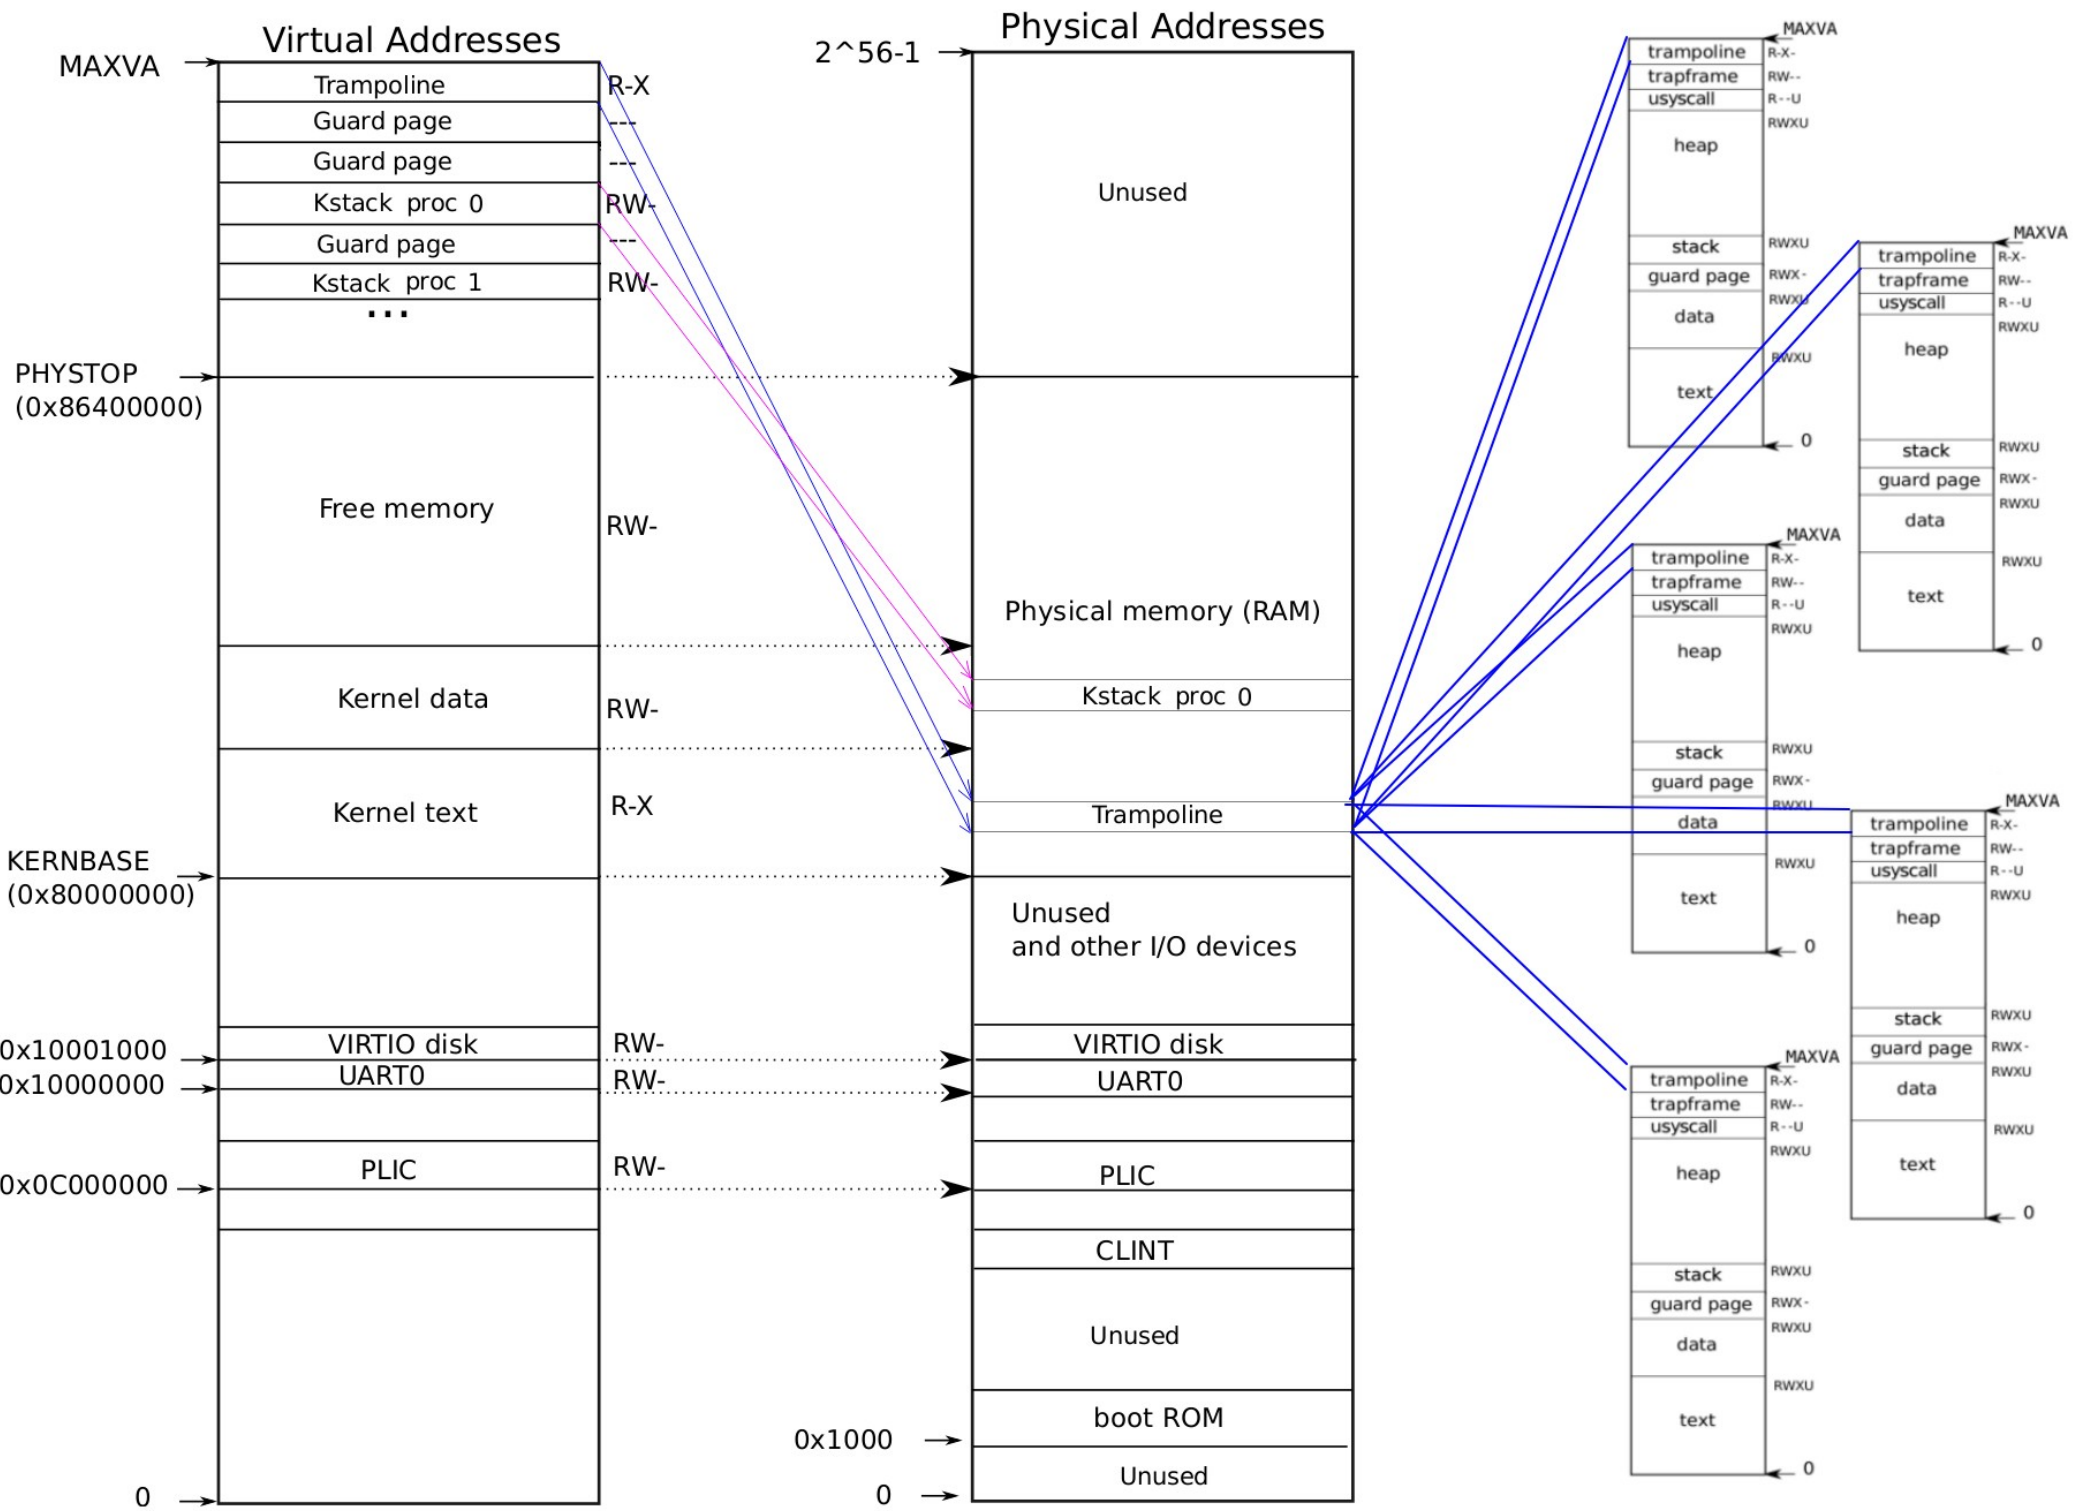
Virtual Addresses

MAXVA

Trampoline R-X
Guard page ---
Guard page ---
Kstack proc 0 RW-
Guard page ---
Kstack proc 1 RW-
...

PHYSTOP (0x86400000)

Free memory RW-

Kernel data RW-

Kernel text R-X

KERNBASE (0x80000000)

0x10001000 VIRTIO disk RW-
0x10000000 UART0 RW-

PLIC RW-
0x0C000000

0

Physical Addresses

2^56-1

Unused

Physical memory (RAM)

Kstack proc 0

Trampoline

Unused
and other I/O devices

VIRTIO disk
UART0

PLIC

CLINT

Unused

boot ROM
0x1000
Unused
0

MAXVA
trampoline R-X-
trapframe RW--
usyscall R--U
heap RWXU
stack RWXU
guard page RWX-
data RWXU
text RWXU
0

MAXVA
trampoline R-X-
trapframe RW--
usyscall R--U
heap RWXU
stack RWXU
guard page RWX-
data RWXU
text RWXU
0

MAXVA
trampoline R-X-
trapframe RW--
usyscall R--U
heap RWXU
stack RWXU
guard page RWX-
data RWXU
text RWXU
0

MAXVA
trampoline R-X-
trapframe RW--
usyscall R--U
heap RWXU
stack RWXU
guard page RWX-
data RWXU
text RWXU
0

MAXVA
trampoline R-X-
trapframe RW--
usyscall R--U
heap RWXU
stack RWXU
guard page RWX-
data RWXU
text RWXU
0